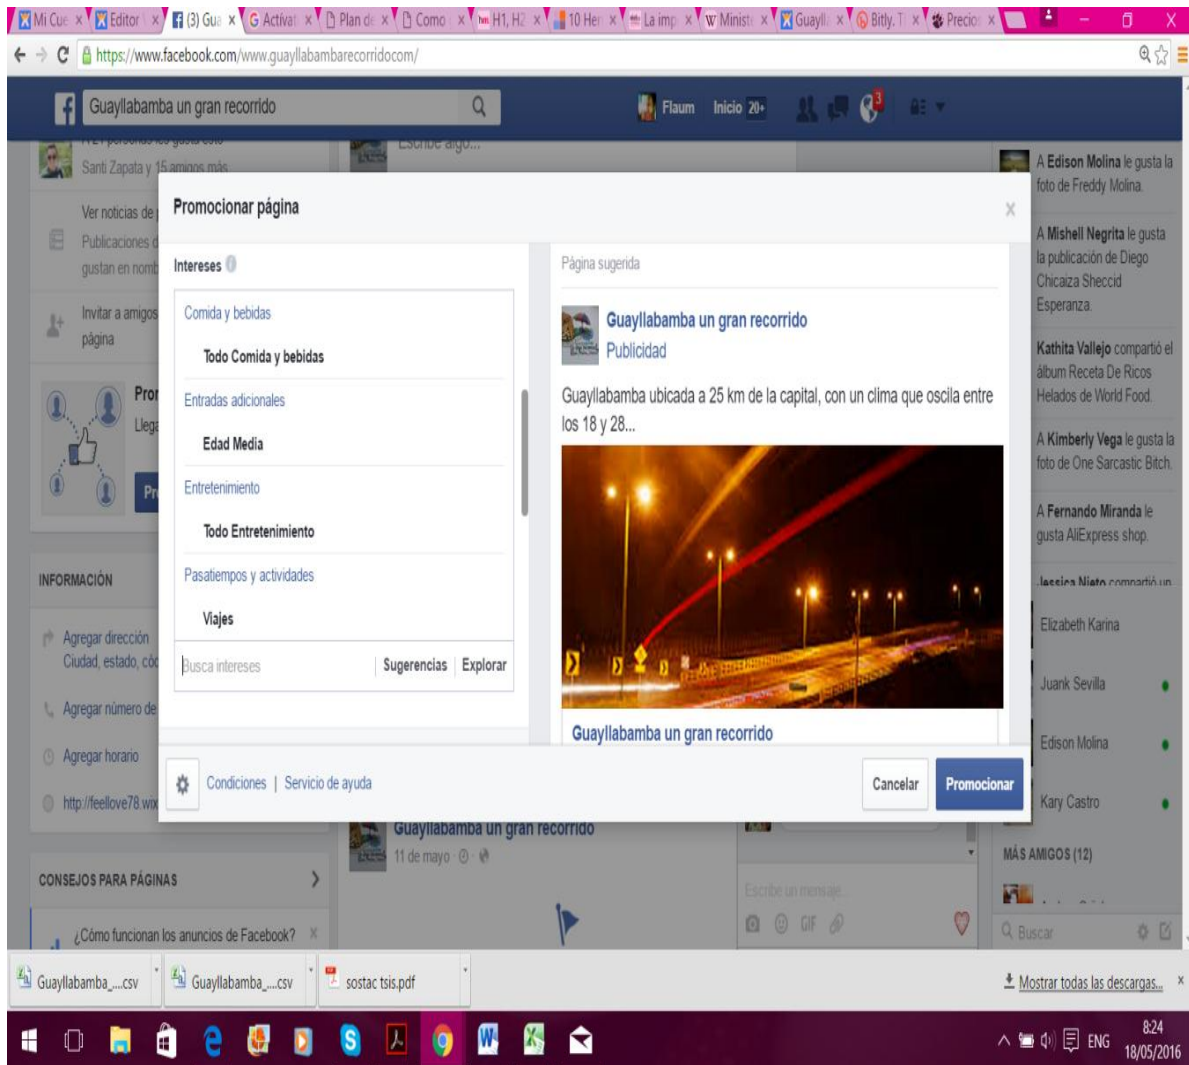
Mi Cue × | Editor × | (3) Gua × | Activat × | Plan de × | Como × | H1, H2 × | 10 Her × | La imp × | Minist × | Guayll × | Bitly. T × | Precio ×

https://www.facebook.com/www.guayllabambarecorridocom/

Guayllabamba un gran recorrido

Flaum Inicio 20+

Santi Zapata y 15 amigos más

Escribe algo...

Ver noticias de

Publicaciones d gustan en nomb

Invitar a amigos página

Pror Lleg

Pr

INFORMACIÓN

Agregar dirección Ciudad, estado, cód

Agregar número de

Agregar horario

http://feellove78.wix

CONSEJOS PARA PÁGINAS

¿Cómo funcionan los anuncios de Facebook?

Promocionar página

Intereses

Comida y bebidas

Todo Comida y bebidas

Entradas adicionales

Edad Media

Entretenimiento

Todo Entretenimiento

Pasatiempos y actividades

Viajes

Busca intereses | Sugerencias | Explorar

Página sugerida

Guayllabamba un gran recorrido
Publicidad

Guayllabamba ubicada a 25 km de la capital, con un clima que oscila entre los 18 y 28...

Guayllabamba un gran recorrido

Condiciones | Servicio de ayuda

Cancelar | Promocionar

Guayllabamba un gran recorrido
11 de mayo

Escribe un mensaje...

A Edison Molina le gusta la foto de Freddy Molina.

A Mishell Negrita le gusta la publicación de Diego Chicaiza Sheccid Esperanza.

Kathita Vallejo compartió el álbum Receta De Ricos Helados de World Food.

A Kimberly Vega le gusta la foto de One Sarcastic Bitch.

A Fernando Miranda le gusta AliExpress shop.

Jessica Nieto compartió un

Elizabeth Karina

Juank Sevilla

Edison Molina

Kary Castro

MÁS AMIGOS (12)

Buscar

Guayllabamba_....csv | Guayllabamba_....csv | sostac tsis.pdf

Mostrar todas las descargas...

ENG 8:24 18/05/2016